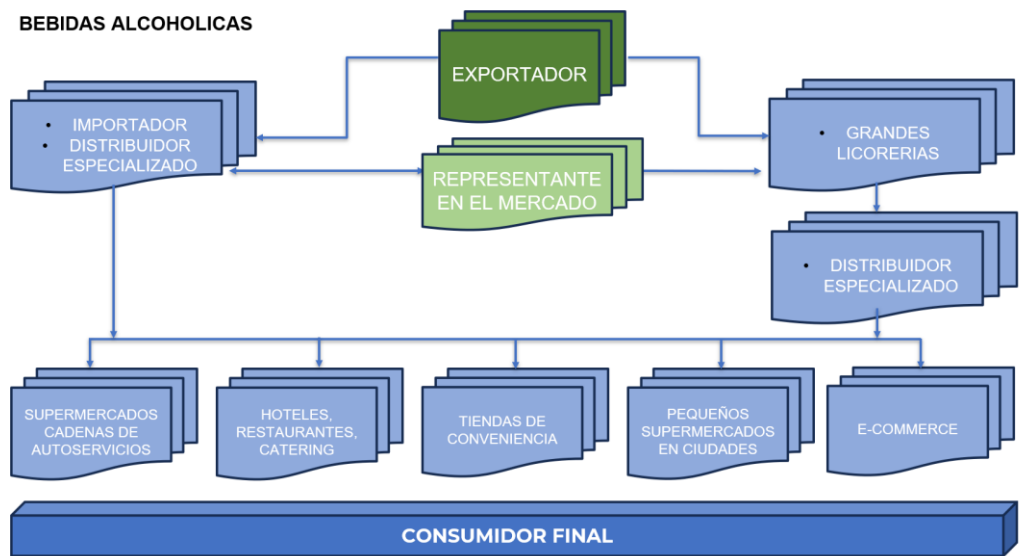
BEBIDAS ALCOHOLICAS

EXPORTADOR

• IMPORTADOR
• DISTRIBUIDOR ESPECIALIZADO

REPRESENTANTE EN EL MERCADO

• GRANDES LICORERIAS

• DISTRIBUIDOR ESPECIALIZADO

SUPERMERCADOS CADENAS DE AUTOSERVICIOS

HOTELES, RESTAURANTES, CATERING

TIENDAS DE CONVENIENCIA

PEQUEÑOS SUPERMERCADOS EN CIUDADES

E-COMMERCE

CONSUMIDOR FINAL